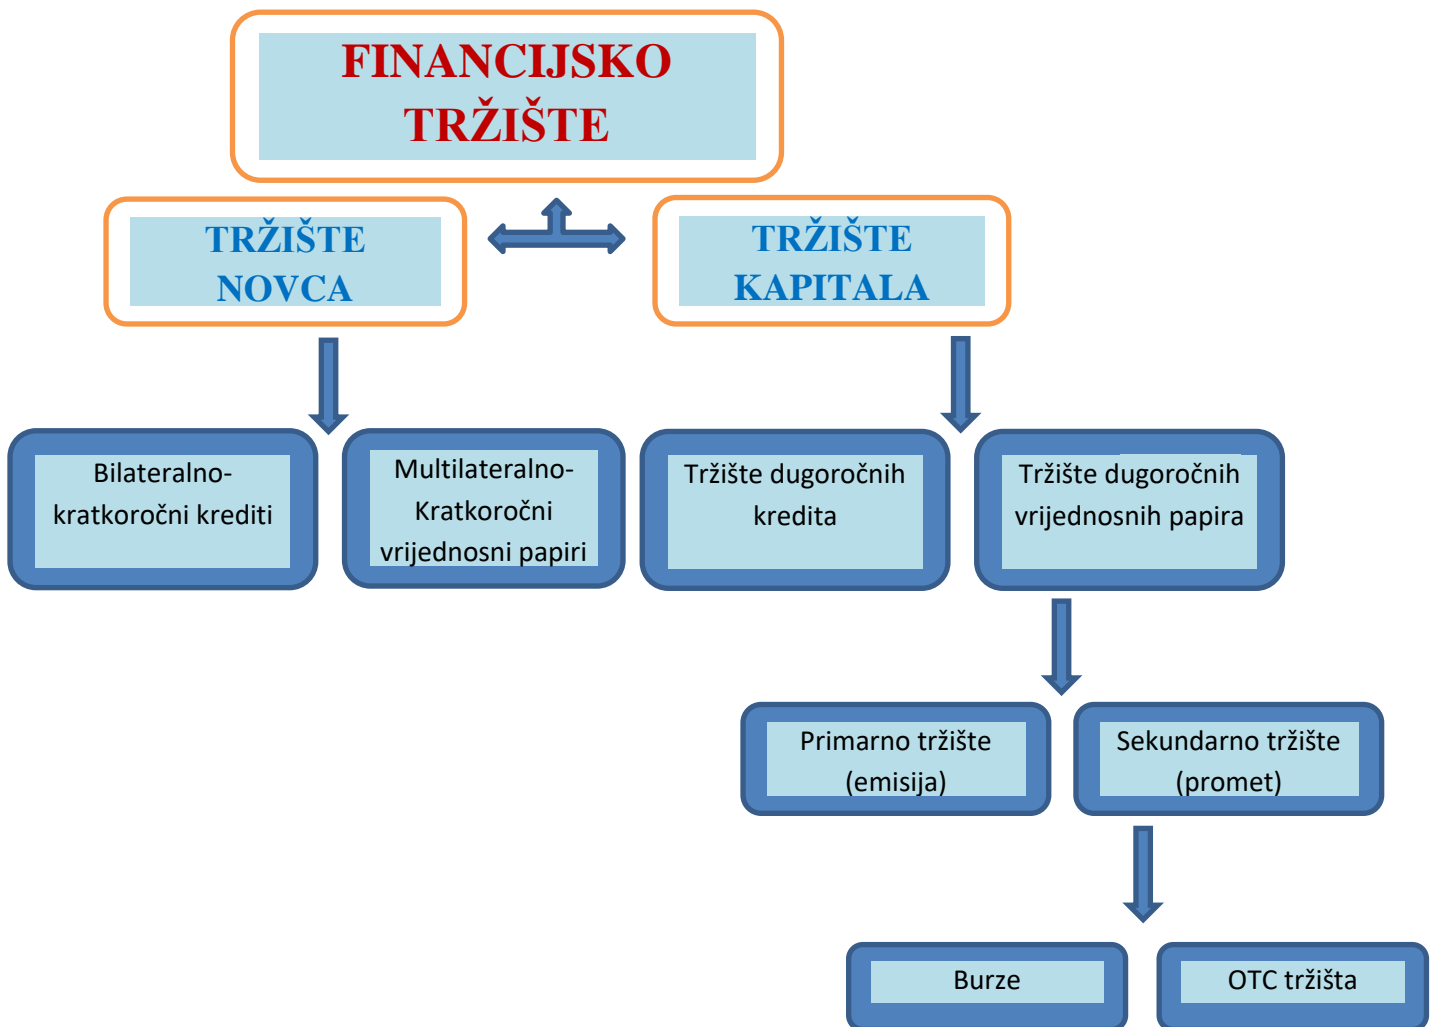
FINANCIJSKO TRŽIŠTE

TRŽIŠTE NOVCA

TRŽIŠTE KAPITALA

Bilateralno-kratkoročni krediti

Multilateralno-Kratkoročni vrijednosni papiri

Tržište dugoročnih kredita

Tržište dugoročnih vrijednosnih papira

Primarno tržište (emisija)

Sekundarno tržište (promet)

Burze

OTC tržišta